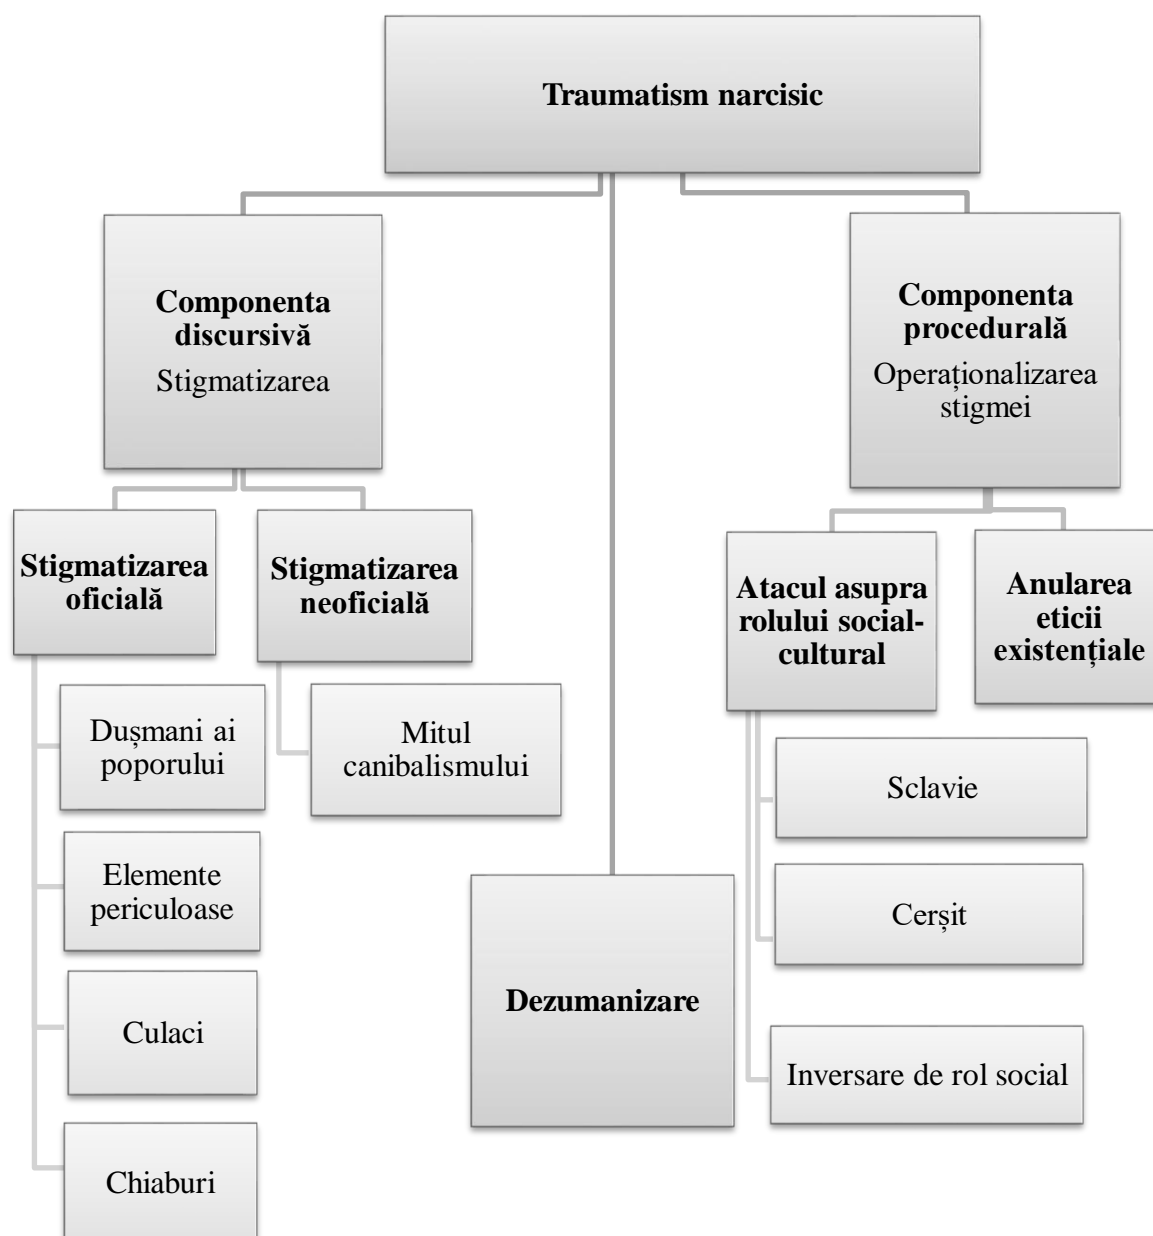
Traumatism narcisic

Componenta discursivă
Stigmatizarea

Componenta procedurală
Operaționalizarea stigmei

Stigmatizarea oficială

Stigmatizarea neoficială

Atacul asupra rolului social-cultural

Anularea eticii existențiale

Dușmani ai poporului

Mitul canibalismului

Sclavie

Elemente periculoase

Cerșit

Dezumanizare

Culaci

Inversare de rol social

Chiaburi